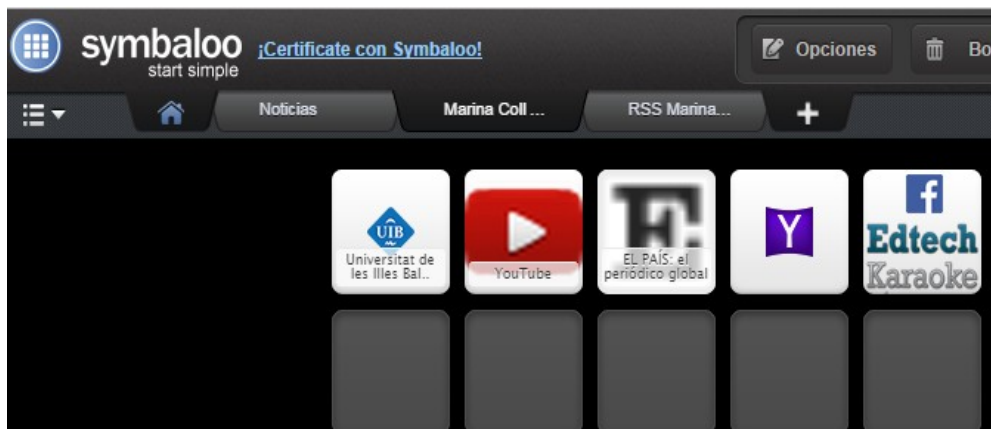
symbaloo
start simple

¡Certificate con Symbaloo!

Opciones

Bo

Noticias

Marina Coll ...

RSS Marina...

+

UIB

Universitat de les Illes Bal..

YouTube

E:

EL PAÍS: el periódico global

Y

f

Edtech

Karaoke